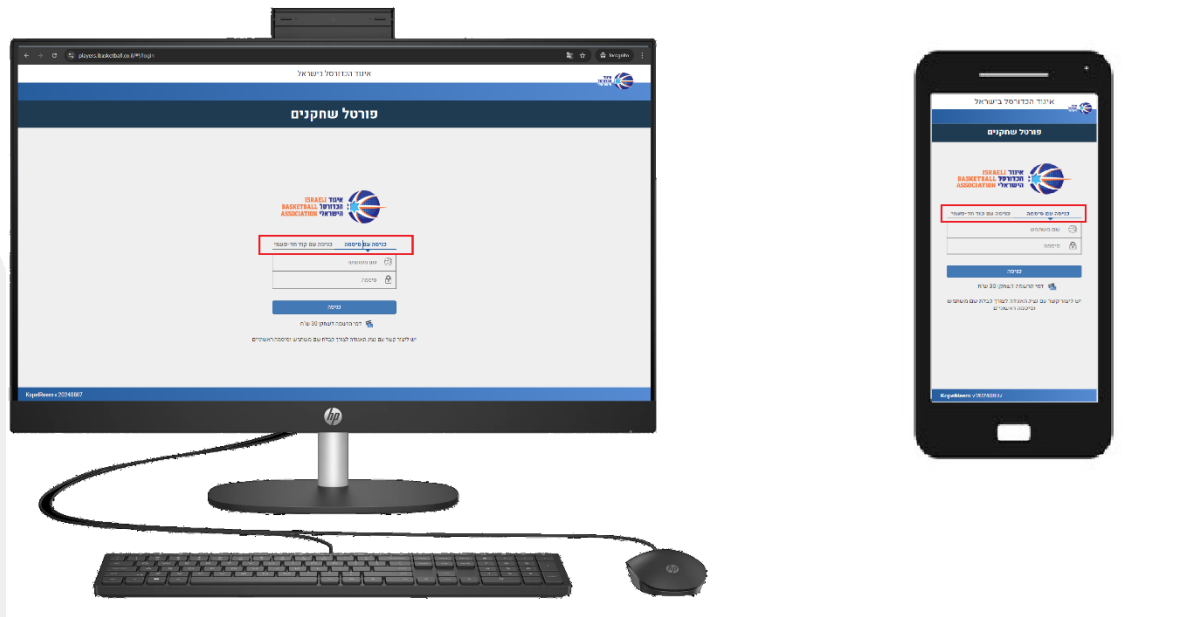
players.ibasketball.co.il/#/login

Incognito

איגוד הכדורסל בישראל

פורטל שחקנים

איגוד הכדורסל הישראלי ISRAELI BASKETBALL ASSOCIATION

כניסה עם סיסמה
כניסה עם קוד חד-פעמי

שם משתמש

סיסמה

כניסה

זכור התחברות למשך 30 יום

יש ליצור קשר עם צוות האגודה לצורך קבלת שם משתמש וסיסמה ראשוניים

KeyedNeero v.20240807

hp

איגוד הכדורסל בישראל

פורטל שחקנים

איגוד הכדורסל הישראלי ISRAELI BASKETBALL ASSOCIATION

כניסה עם סיסמה
כניסה עם קוד חד-פעמי

שם משתמש

סיסמה

כניסה

זכור התחברות למשך 30 יום

יש ליצור קשר עם צוות האגודה לצורך קבלת שם משתמש וסיסמה ראשוניים

KeyedNeero v.20240807

hp